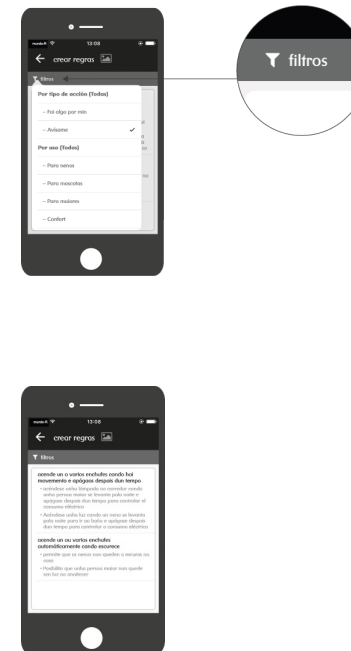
mundo R 13:08

crear regras

filtros

Por tipo de acción (Todas)

– Foi algo por min

– Avíseme

Por uso (Todos)

– Para nenos

– Para mascotas

– Para maiores

– Confort

filtros

mundo R 13:08

crear regras

filtros

acende un o varios enchufes cando hai movemento e apágaos despois dun tempo

• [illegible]

• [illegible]

acende un ou varios enchufes automáticamente cando escurece

• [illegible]

• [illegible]